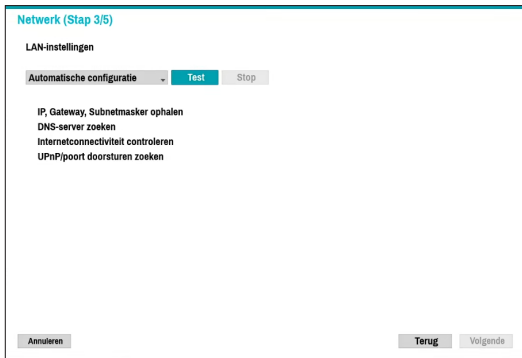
Netwerk (Stap 3/5)

LAN-instellingen

Automatische configuratie

Test

Stop

IP, Gateway, Subnetmasker ophalen
DNS-server zoeken
Internetconnectiviteit controleren
UPnP/poort doorsturen zoeken

Annuleren

Terug

Volgende